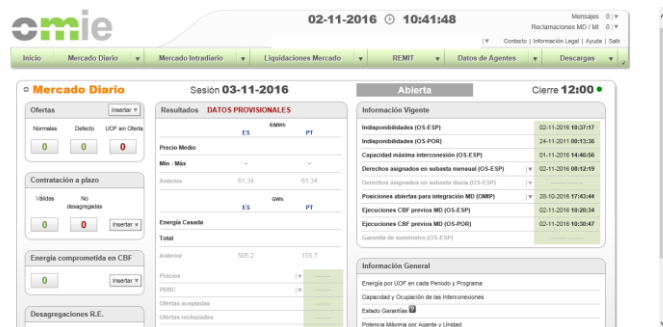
omie

02-11-2016 ⊙ 10:41:48

Mensajes 0
Reclamaciones MD / MI 0

Contacto | Información Legal | Ayuda | Salir

Inicio | Mercado Diario | Mercado Intradiario | Liquidaciones Mercado | REMIT | Datos de Agentes | Descargas

Mercado Diario

Sesión 03-11-2016

Abierta

Cierre 12:00

Ofertas
Insertar

Normales 0
Defecto 0
UOF sin Oferta 0

Contratación a plazo

Válidas 0
No desagregadas 0
Insertar

Energía comprometida en CBF

0
Insertar

Desagregaciones R.E.

Resultados DATOS PROVISIONALES

| | €/MWh ES | PT |
|---|---|---|
| Precio Medio | | |
| Mín - Máx | - | - |
| Anterior | 61.34 | 61.34 |

| | GWh ES | PT |
|---|---|---|
| Energía Casada | | |
| Total | | |
| Anterior | 505.2 | 155.7 |

Precios
PIBIC
Ofertas aceptadas
Ofertas rechazadas

Información Vigente

| | |
|---|---|
| Indisponibilidades (OS-ESP) | 02-11-2016 10:37:17 |
| Indisponibilidades (OS-POR) | 24-11-2011 08:13:36 |
| Capacidad máxima interconexión (OS-ESP) | 01-11-2016 14:46:56 |
| Derechos asignados en subasta mensual (OS-ESP) | 02-11-2016 08:12:19 |
| Derechos asignados en subasta diaria (OS-ESP) | |
| Posiciones abiertas para integración MD (OMIP) | 28-10-2016 17:43:44 |
| Ejecuciones CBF previos MD (OS-ESP) | 02-11-2016 10:20:34 |
| Ejecuciones CBF previos MD (OS-POR) | 02-11-2016 10:30:47 |
| Garantía de suministro (OS-ESP) | |

Información General

Energía por UOF en cada Periodo y Programa
Capacidad y Ocupación de las Interconexiones
Estado Garantías
Potencia Máxima por Agente y Unidad